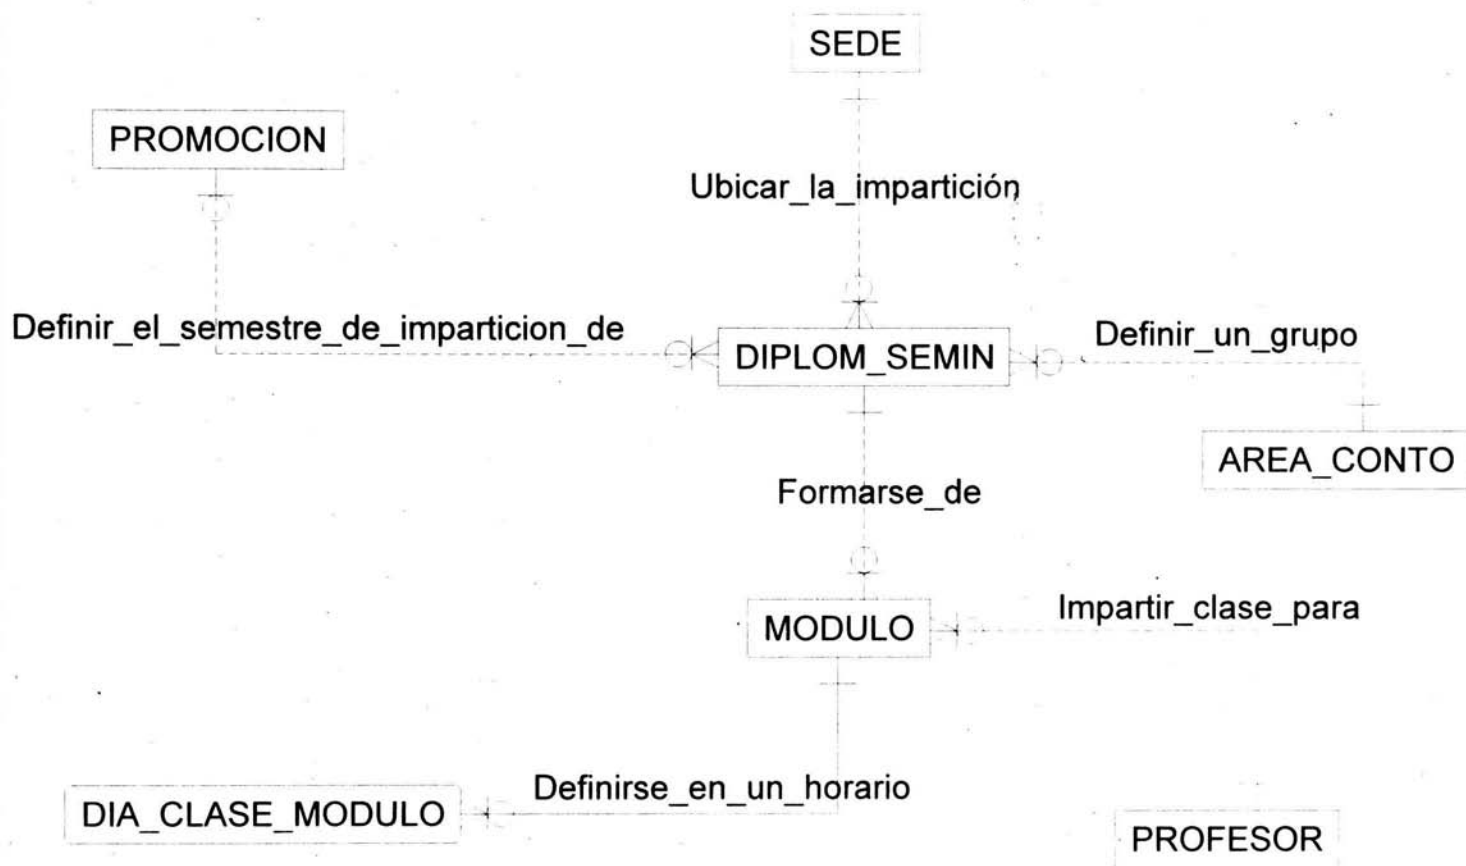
SEDE

PROMOCION

Ubicar_la_impartición

Definir_el_semestre_de_imparticion_de

DIPLOM_SEMIN

Definir_un_grupo

AREA_CONTO

Formarse_de

MODULO

Impartir_clase_para

Definirse_en_un_horario

DIA_CLASE_MODULO

PROFESOR